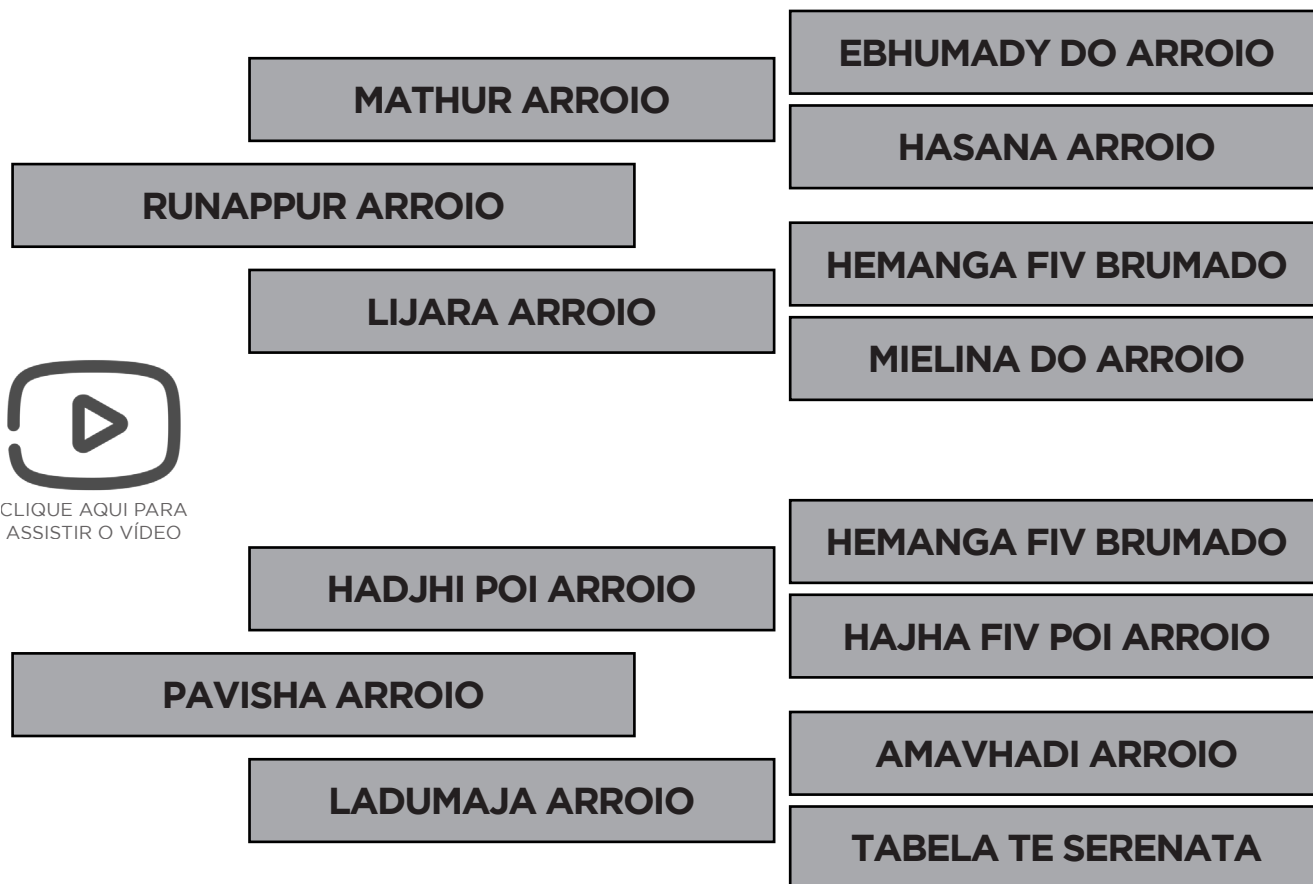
MATHUR ARROIO

RUNAPPUR ARROIO

LIJARA ARROIO

EBHUMADY DO ARROIO

HASANA ARROIO

HEMANGA FIV BRUMADO

MIELINA DO ARROIO

CLIQUE AQUI PARA ASSISTIR O VÍDEO

HADJHI POI ARROIO

PAVISHA ARROIO

LADUMAJA ARROIO

HEMANGA FIV BRUMADO

HAJHA FIV POI ARROIO

AMAVHADI ARROIO

TABELA TE SERENATA